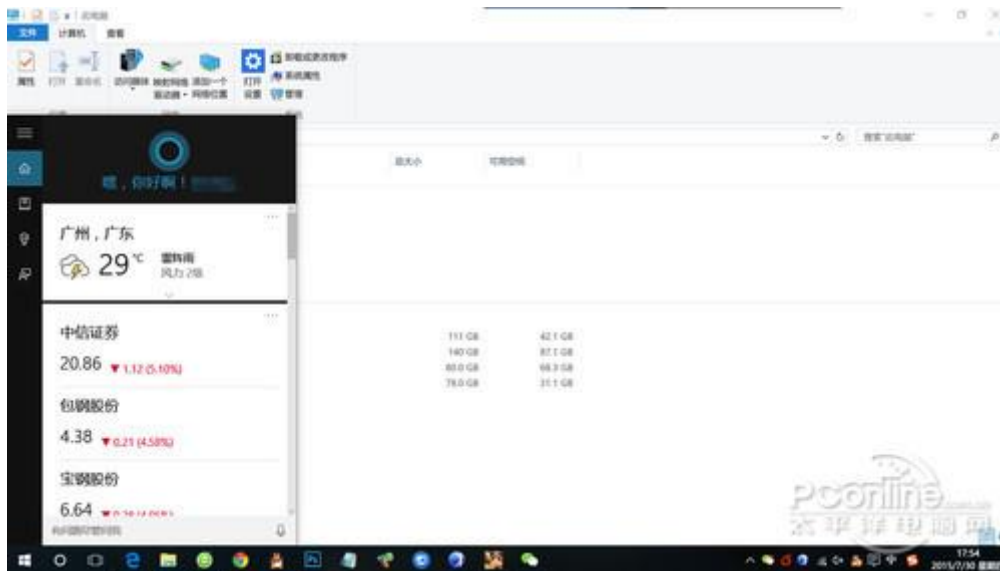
此电脑

文件 计算机 查看

属性 打开 重命名 访问媒体 映射网络驱动器 添加一个网络位置 打开设置 卸载或更改程序 系统属性 管理

嗨，你好啊！

广州，广东

29 °C

雷阵雨
风力 2级

中信证券

20.86 ▼1.12 (5.10%)

包钢股份

4.38 ▼0.21 (4.58%)

宝钢股份

6.64 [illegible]

有问题尽管问我

总大小 可用空间

111 GB 42.1 GB
140 GB 87.1 GB
80.0 GB 66.3 GB
78.0 GB 31.1 GB

搜索"此电脑"

PConline 太平洋电脑网

17:54
2015/7/30